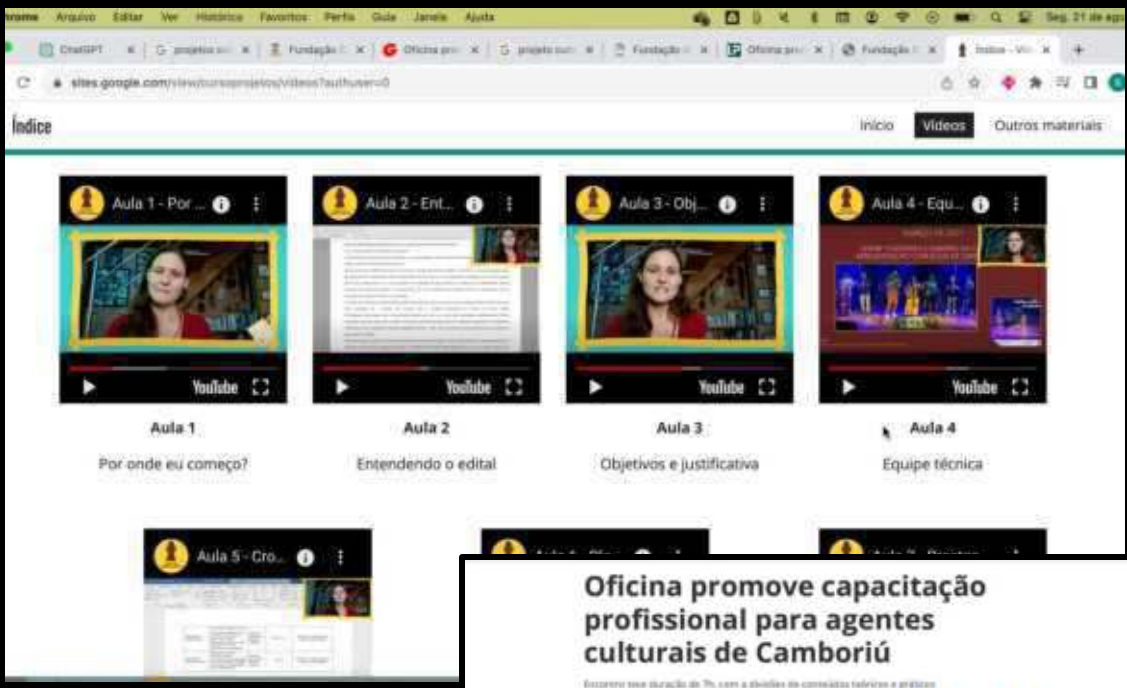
Chrome Arquivo Editar Ver Histórico Favoritos Perfis Guia Janela Ajuda

Seg. 21 de ago

ChatGPT | projetos | Fundação | Oficina pro | projeto | Fundação | Oficina pro | Fundação | Índice - Víd

sites.google.com/view/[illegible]/videos?authuser=0

Índice

Início | Vídeos | Outros materiais

Aula 1 - Por ...

YouTube

Aula 1

Por onde eu começo?

Aula 2 - Ent...

YouTube

Aula 2

Entendendo o edital

Aula 3 - Obj...

YouTube

Aula 3

Objetivos e justificativa

Aula 4 - Equ...

YouTube

Aula 4

Equipe técnica

Aula 5 - Cro...

Oficina promove capacitação profissional para agentes culturais de Camboriú

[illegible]